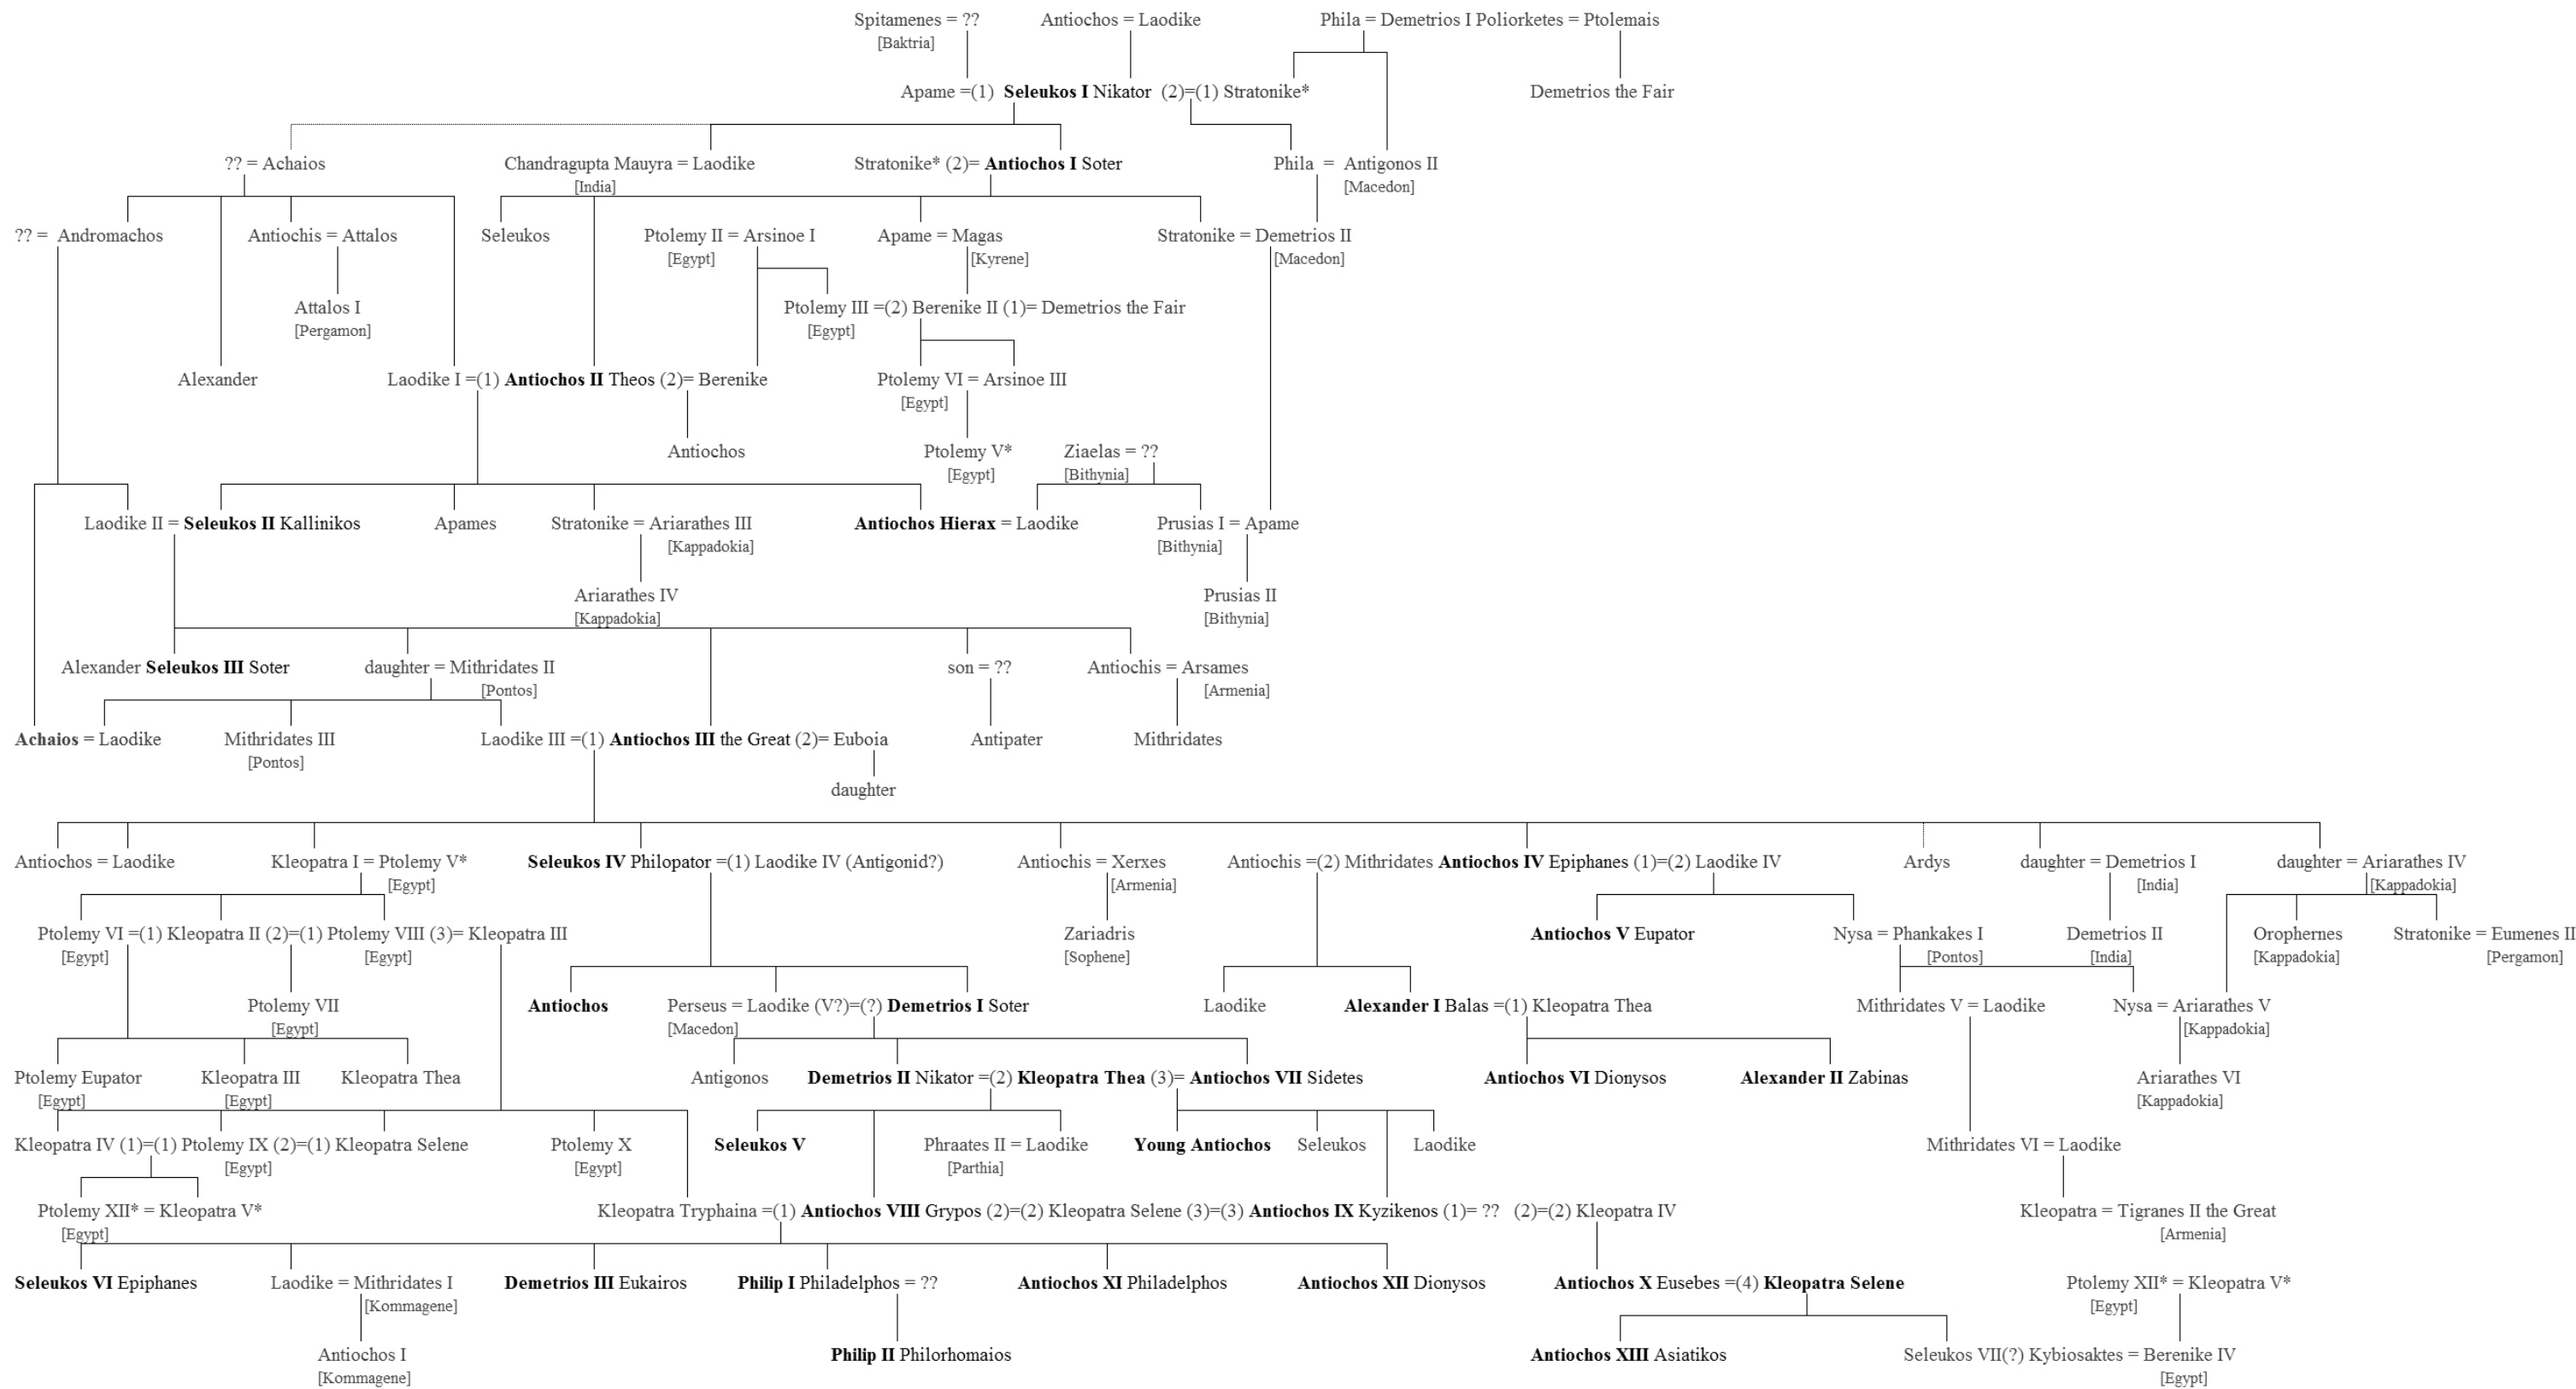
Spitamenes = ??
[Baktria]

Antiochos = Laodike

Phila = Demetrios I Poliorketes = Ptolemais

Apame =(1) Seleukos I Nikator (2)=(1) Stratonike*

Demetrios the Fair

?? = Achaios

Chandragupta Mauyra = Laodike
[India]

Stratonike* (2)= Antiochos I Soter

Phila = Antigonos II
[Macedon]

?? = Andromachos

Antiochis = Attalos

Seleukos

Ptolemy II = Arsinoe I
[Egypt]

Apame = Magas
[Kyrene]

Stratonike = Demetrios II
[Macedon]

Attalos I
[Pergamon]

Ptolemy III =(2) Berenike II (1)= Demetrios the Fair
[Egypt]

Alexander

Laodike I =(1) Antiochos II Theos (2)= Berenike

Ptolemy VI = Arsinoe III
[Egypt]

Antiochos

Ptolemy V*
[Egypt]

Ziaelas = ??
[Bithynia]

Laodike II = Seleukos II Kallinikos

Apames

Stratonike = Ariarathes III
[Kappadokia]

Antiochos Hierax = Laodike

Prusias I = Apame
[Bithynia]

Ariarathes IV
[Kappadokia]

Prusias II
[Bithynia]

Alexander Seleukos III Soter

daughter = Mithridates II
[Pontos]

son = ??

Antiochis = Arsames
[Armenia]

Achaios = Laodike

Mithridates III
[Pontos]

Laodike III =(1) Antiochos III the Great (2)= Euboia

Antipater

Mithridates

daughter

Antiochos = Laodike

Kleopatra I = Ptolemy V*
[Egypt]

Seleukos IV Philopator =(1) Laodike IV (Antigonid?)

Antiochis = Xerxes
[Armenia]

Antiochis =(2) Mithridates Antiochos IV Epiphanes (1)=(2) Laodike IV

Ardys

daughter = Demetrios I
[India]

daughter = Ariarathes IV
[Kappadokia]

Ptolemy VI =(1) Kleopatra II (2)=(1) Ptolemy VIII (3)= Kleopatra III
[Egypt]
[Egypt]

Zariadris
[Sophene]

Antiochos V Eupator

Nysa = Phankakes I
[Pontos]

Demetrios II
[India]

Orophernes
[Kappadokia]

Stratonike = Eumenes II
[Pergamon]

Ptolemy VII
[Egypt]

Antiochos

Perseus = Laodike (V?)=(?) Demetrios I Soter
[Macedon]

Laodike

Alexander I Balas =(1) Kleopatra Thea

Mithridates V = Laodike

Nysa = Ariarathes V
[Kappadokia]

Ptolemy Eupator
[Egypt]

Kleopatra III
[Egypt]

Kleopatra Thea

Antigonos

Demetrios II Nikator =(2) Kleopatra Thea (3)= Antiochos VII Sidetes

Antiochos VI Dionysos

Alexander II Zabinas

Ariarathes VI
[Kappadokia]

Kleopatra IV (1)=(1) Ptolemy IX (2)=(1) Kleopatra Selene
[Egypt]

Ptolemy X
[Egypt]

Seleukos V

Phraates II = Laodike
[Parthia]

Young Antiochos

Seleukos

Laodike

Mithridates VI = Laodike

Ptolemy XII* = Kleopatra V*
[Egypt]

Kleopatra Tryphaina =(1) Antiochos VIII Grypos (2)=(2) Kleopatra Selene (3)=(3) Antiochos IX Kyzikenos (1)= ?? (2)=(2) Kleopatra IV

Kleopatra = Tigranes II the Great
[Armenia]

Seleukos VI Epiphanes

Laodike = Mithridates I
[Kommagene]

Demetrios III Eukairos

Philip I Philadelphos = ??

Antiochos XI Philadelphos

Antiochos XII Dionysos

Antiochos X Eusebes =(4) Kleopatra Selene

Ptolemy XII* = Kleopatra V*
[Egypt]

Antiochos I
[Kommagene]

Philip II Philorhomaios

Antiochos XIII Asiatikos

Seleukos VII(?) Kybiosaktes = Berenike IV
[Egypt]